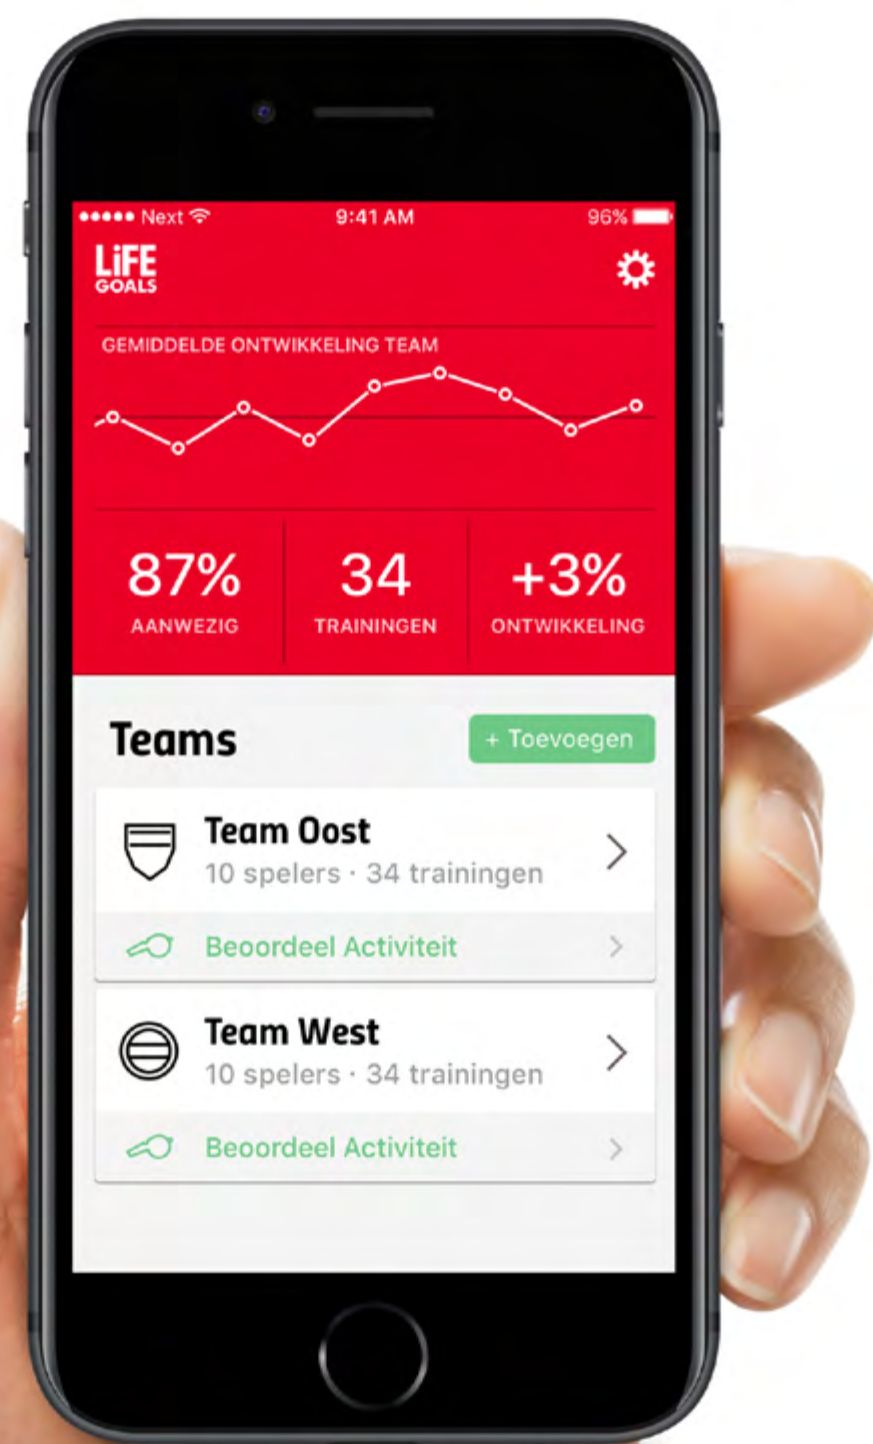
●●●●● Next 9:41 AM 96%

LiFE GOALS

GEMIDDELDE ONTWIKKELING TEAM

87% AANWEZIG

34 TRAININGEN

+3% ONTWIKKELING

Teams

+ Toevoegen

Team Oost
10 spelers · 34 trainingen

Beoordeel Activiteit

Team West
10 spelers · 34 trainingen

Beoordeel Activiteit